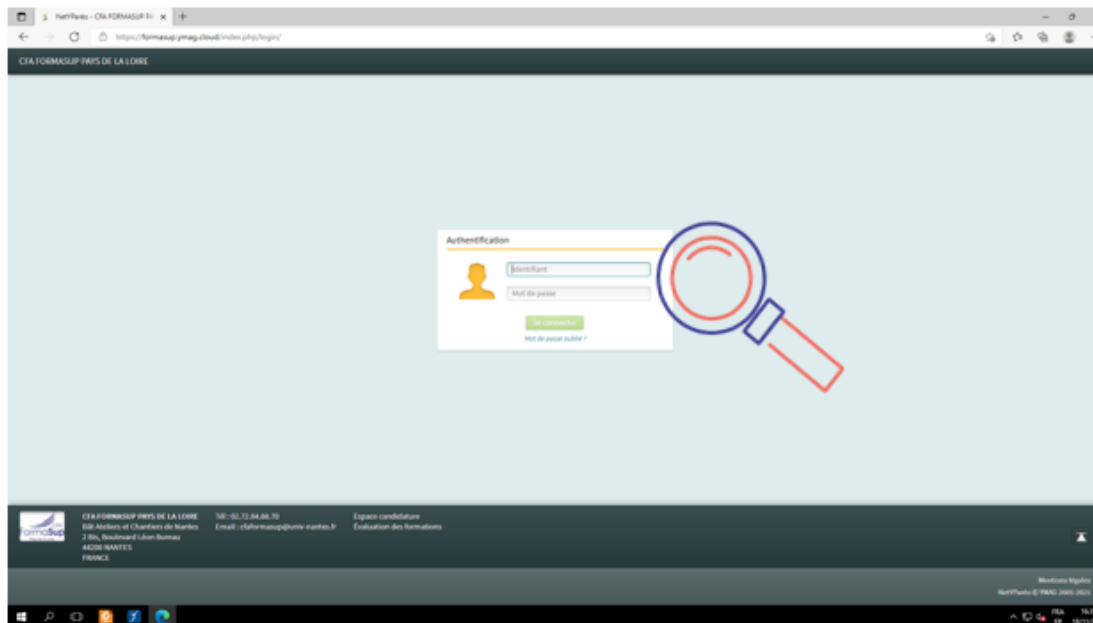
NetYParéo - CFA FORMASUP PA ×

https://formasup.ymag.cloud/index.php/login/

CFA FORMASUP PAYS DE LA LOIRE

Authentification

Identifiant

Mot de passe

Se connecter

Mot de passe oublié ?

CFA FORMASUP PAYS DE LA LOIRE
Bât Ateliers et Chantiers de Nantes
2 Bis, Boulevard Léon Bureau
44200 NANTES
FRANCE

Tél : 02.72.64.66.70
Email : cfaformasup@univ-nantes.fr

Espace candidature
Évaluation des formations

Mentions légales
NetYParéo © YMAG 2005-2021

FRA